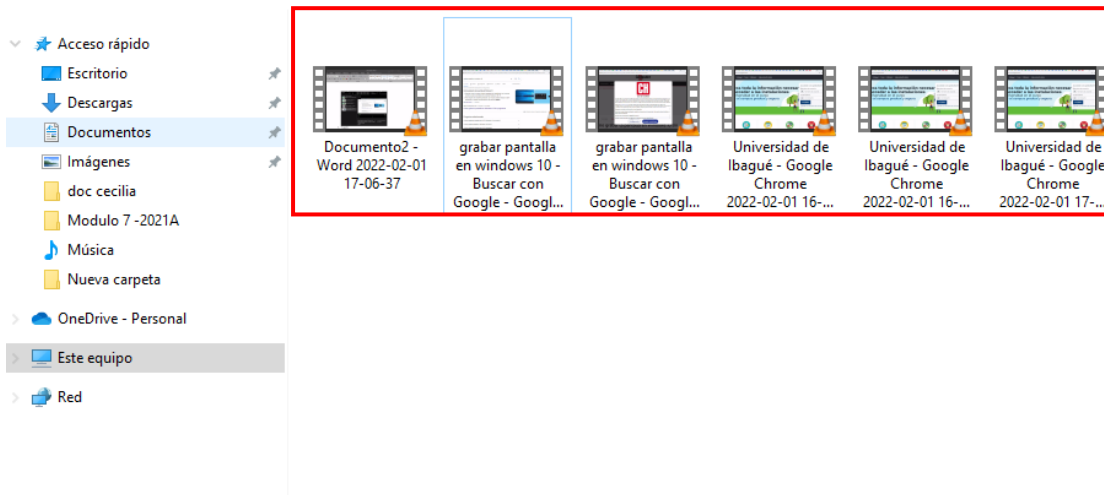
Acceso rápido
Escritorio
Descargas
Documentos
Imágenes
doc cecilia
Modulo 7 -2021A
Música
Nueva carpeta
OneDrive - Personal
Este equipo
Red

Documento2 - Word 2022-02-01 17-06-37
grabar pantalla en windows 10 - Buscar con Google - Googl...
grabar pantalla en windows 10 - Buscar con Google - Googl...
Universidad de Ibagué - Google Chrome 2022-02-01 16-...
Universidad de Ibagué - Google Chrome 2022-02-01 16-...
Universidad de Ibagué - Google Chrome 2022-02-01 17-...